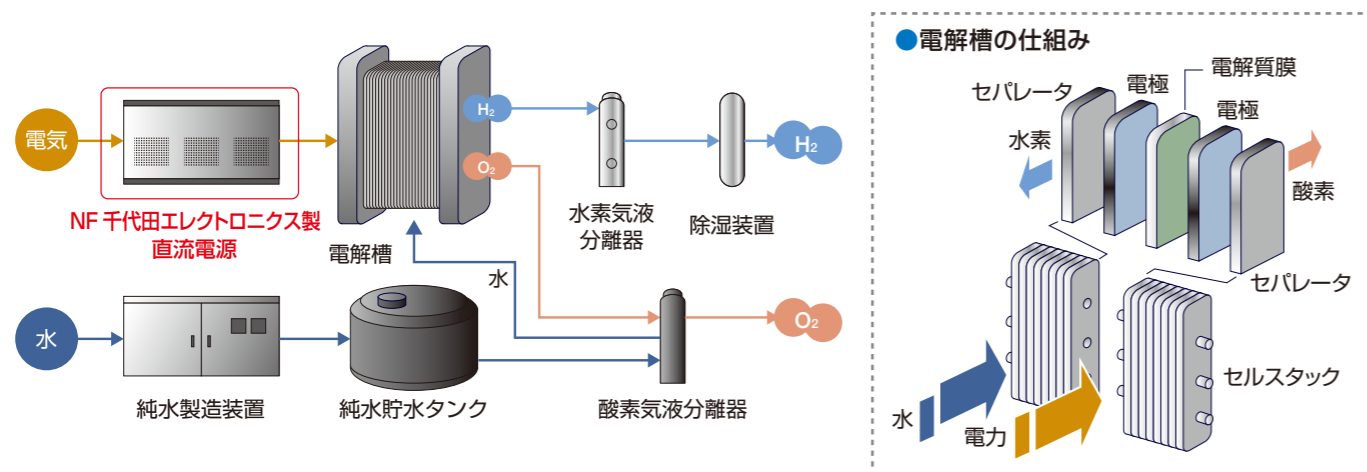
電気

NF 千代田エレクトロニクス製
直流電源

電解槽

$H_2$

$O_2$

水素気液分離器

除湿装置

$H_2$

水

$O_2$

水

純水製造装置

純水貯水タンク

酸素気液分離器

●電解槽の仕組み

セパレータ

電極

電解質膜

電極

水素

酸素

セパレータ

セルスタック

水

電力